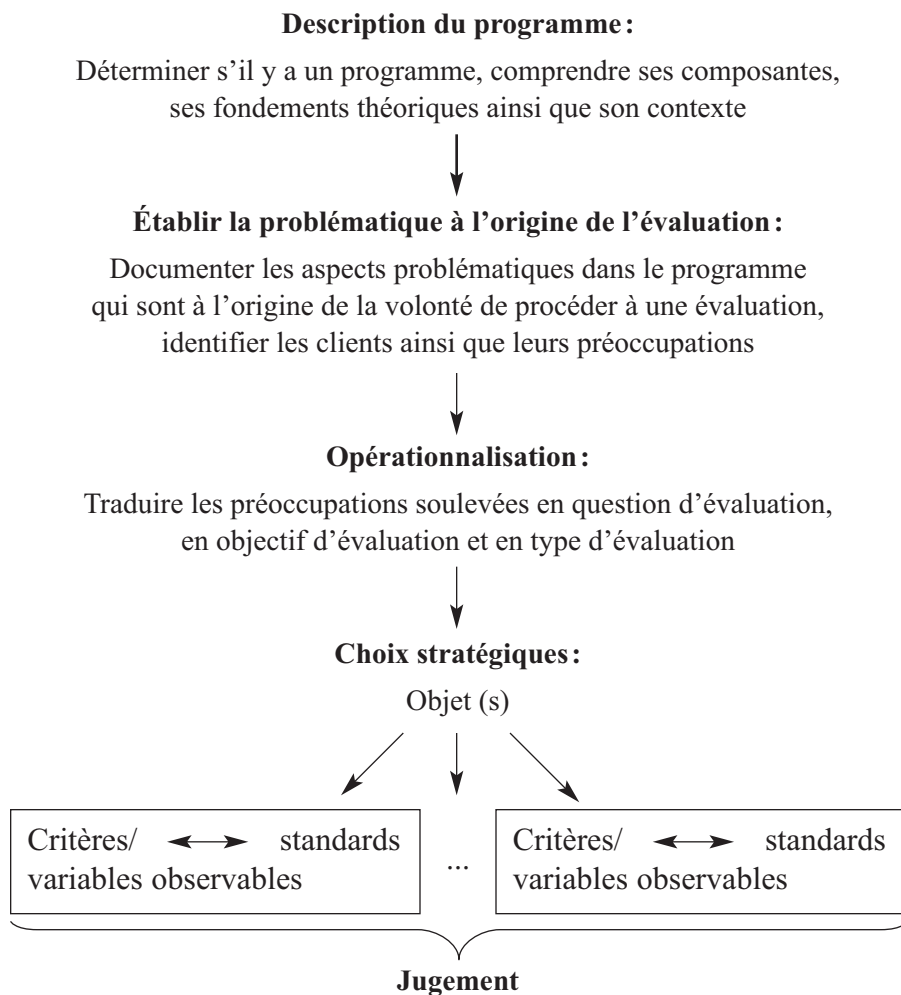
**Description du programme :**

Déterminer s'il y a un programme, comprendre ses composantes, ses fondements théoriques ainsi que son contexte

**Établir la problématique à l'origine de l'évaluation :**

Documenter les aspects problématiques dans le programme qui sont à l'origine de la volonté de procéder à une évaluation, identifier les clients ainsi que leurs préoccupations

**Opérationnalisation :**

Traduire les préoccupations soulevées en question d'évaluation, en objectif d'évaluation et en type d'évaluation

**Choix stratégiques :**

Objet (s)

Critères/ variables observables ↔ standards

...

Critères/ variables observables ↔ standards

**Jugement**